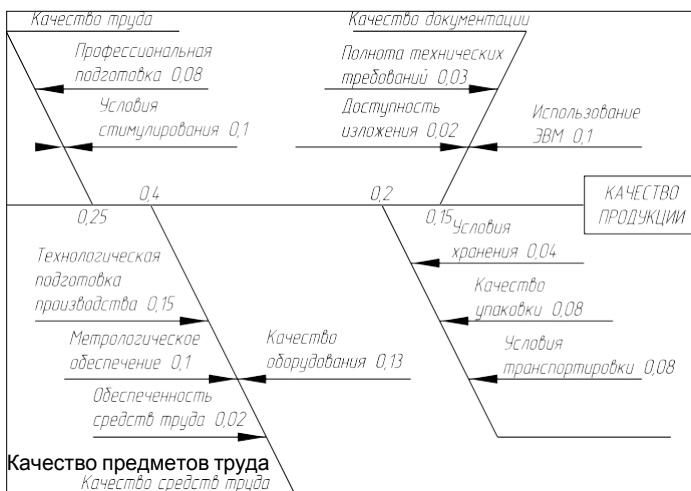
Качество труда

Профессиональная подготовка 0,08

Условия стимулирования 0,1

Качество документации

Полнота технических требований 0,03

Доступность изложения 0,02

Использование ЭВМ 0,1

0,4

0,25

0,2

0,15

КАЧЕСТВО ПРОДУКЦИИ

Условия хранения 0,04

Качество упаковки 0,08

Условия транспортировки 0,08

Технологическая подготовка производства 0,15

Метрологическое обеспечение 0,1

Качество оборудования 0,13

Обеспеченность средств труда 0,02

Качество предметов труда

Качество средств труда